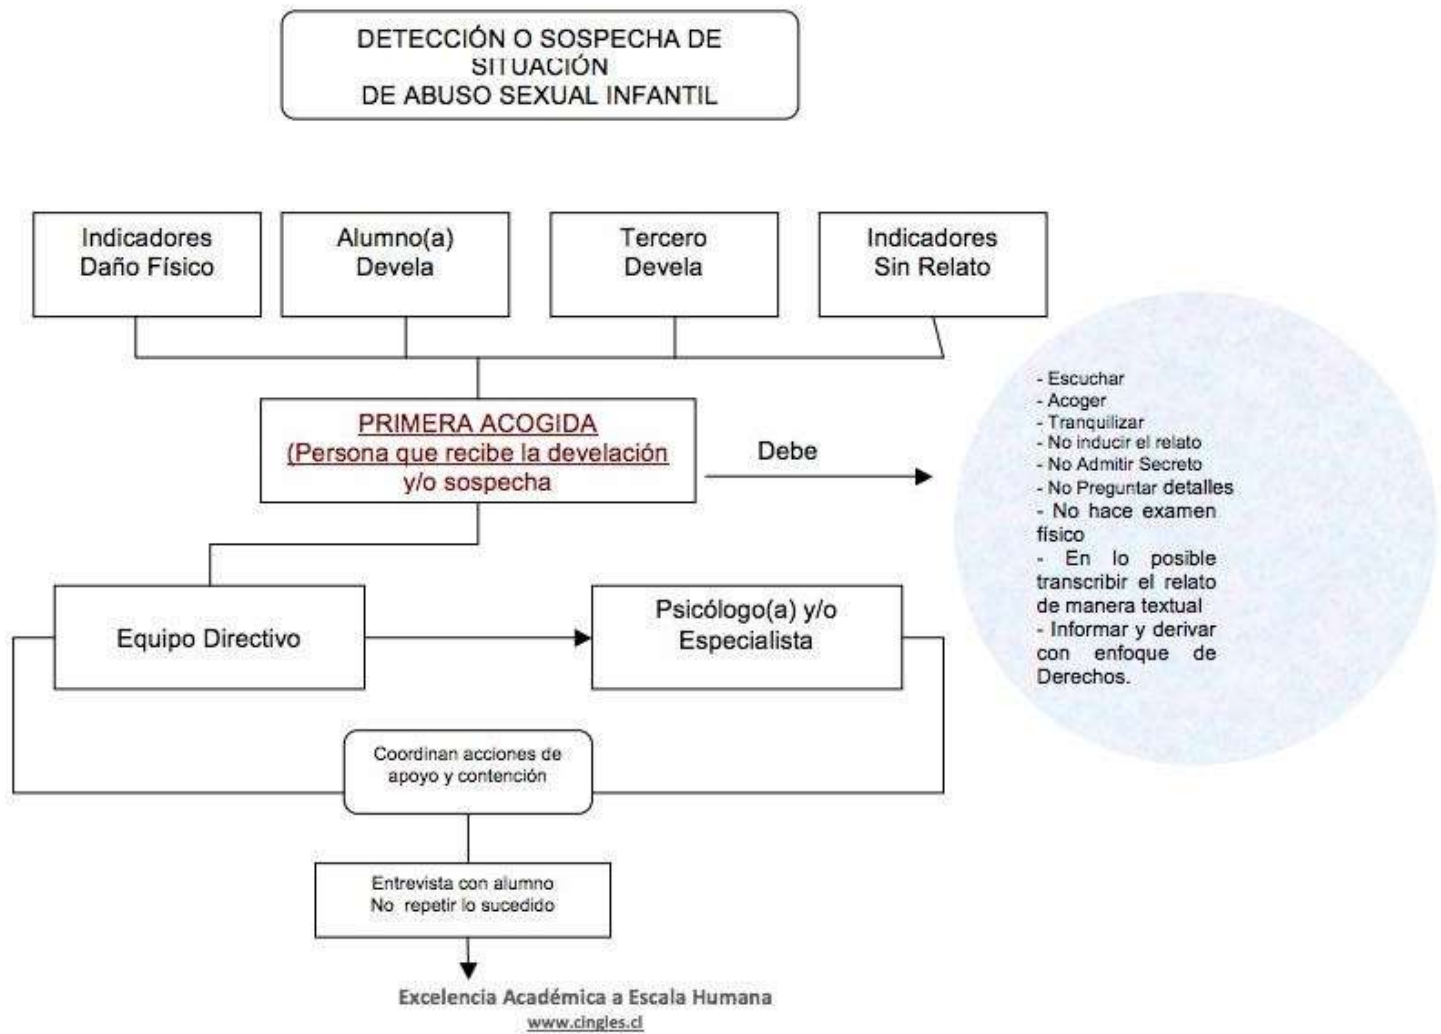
DETECCIÓN O SOSPECHA DE SITUACIÓN DE ABUSO SEXUAL INFANTIL

Indicadores Daño Físico

Alumno(a) Devela

Tercero Devela

Indicadores Sin Relato

PRIMERA ACOGIDA (Persona que recibe la develación y/o sospecha

Debe

- Escuchar
- Acoger
- Tranquilizar
- No inducir el relato
- No Admitir Secreto
- No Preguntar detalles
- No hace examen físico
- En lo posible transcribir el relato de manera textual
- Informar y derivar con enfoque de Derechos.

Equipo Directivo

Psicólogo(a) y/o Especialista

Coordinan acciones de apoyo y contención

Entrevista con alumno
No repetir lo sucedido

Excelencia Académica a Escala Humana
www.cingles.cl